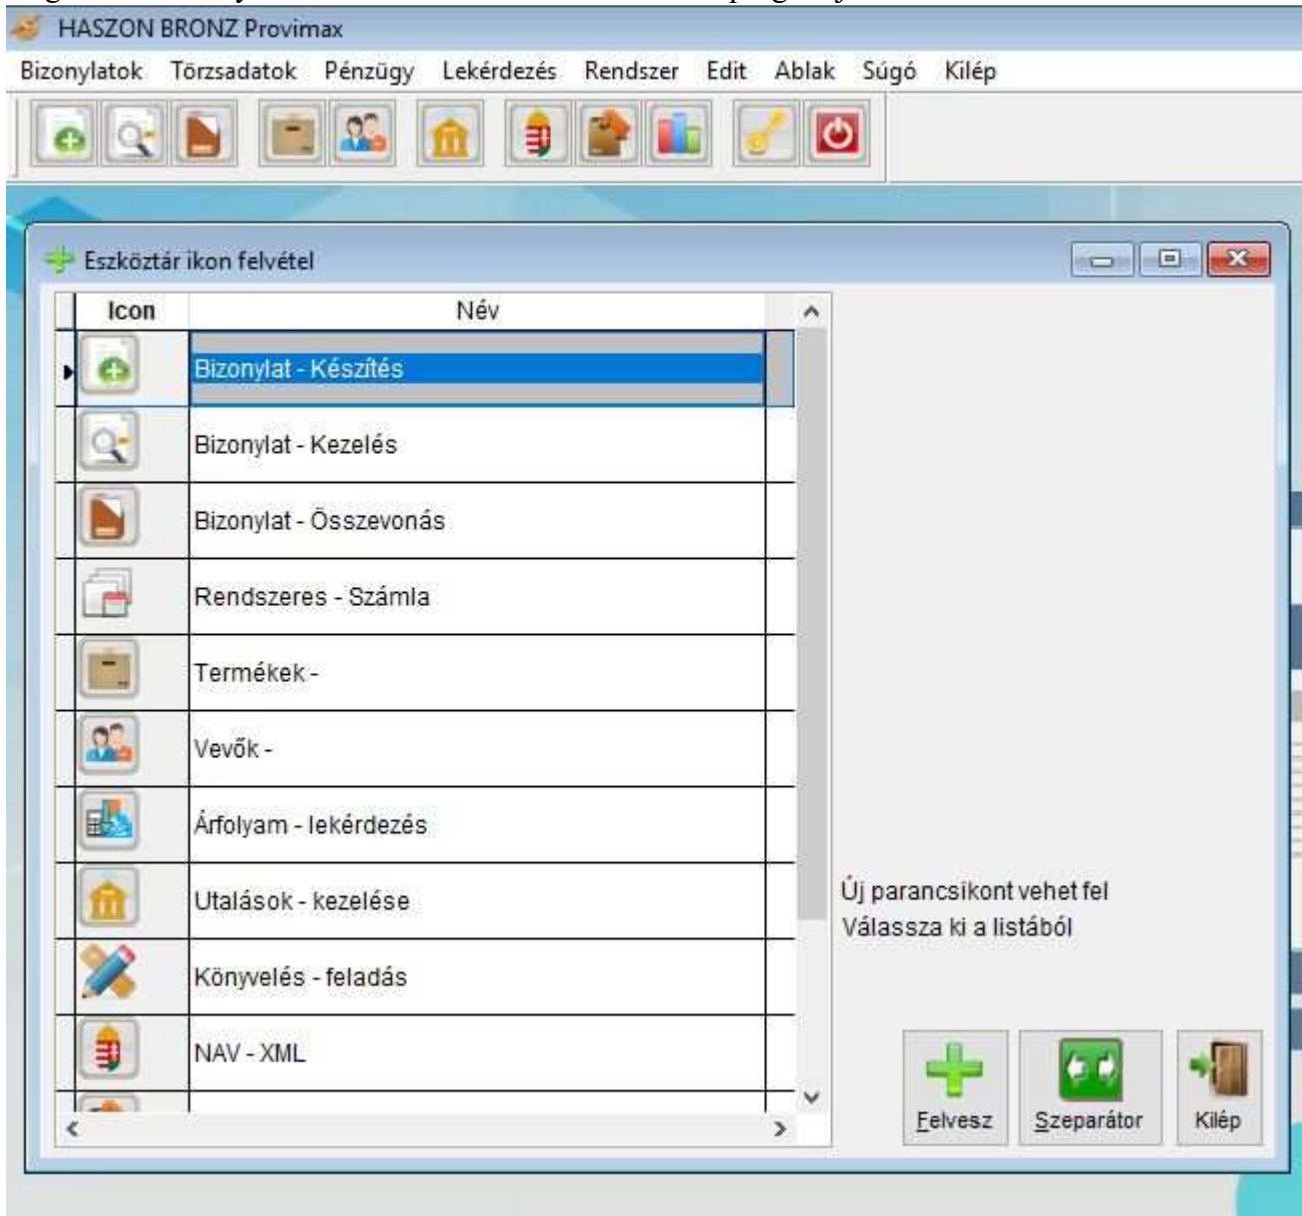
HASZON BRONZ Provimax

Bizonylatok Törzsadatok Pénzügy Lekérdezés Rendszer Edit Ablak Súgó Kilép

Eszköztár ikon felvétel

| Icon | Név |
|---|---|
| | Bizonylat - Készítés |
| | Bizonylat - Kezelés |
| | Bizonylat - Összevonás |
| | Rendszeres - Számla |
| | Termékek - |
| | Vevők - |
| | Árfolyam - lekérdezés |
| | Utalások - kezelése |
| | Könyvelés - feladás |
| | NAV - XML |

Új parancsikont vehet fel
Válassza ki a listából

Felvesz
Szeparátor
Kilép